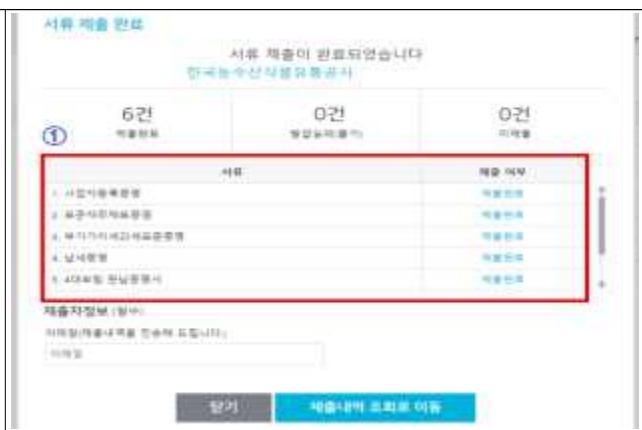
서류 제출 완료

서류 제출이 완료되었습니다
한국농수산식품유통공사

6건
제출완료

0건
발급실패(불가)

0건
미제출

①

| 서류 | 제출 여부 |
|---|---|
| 1. 사업자등록증명 | 제출완료 |
| 2. 표준재무제표증명 | 제출완료 |
| 3. 부가가치세과세표준증명 | 제출완료 |
| 4. 납세증명 | 제출완료 |
| 5. 4대보험 완납증명서 | 제출완료 |

제출자정보 (필수)

이메일(제출내역을 전송해 드립니다)

이메일

닫기 제출내역 조회로 이동